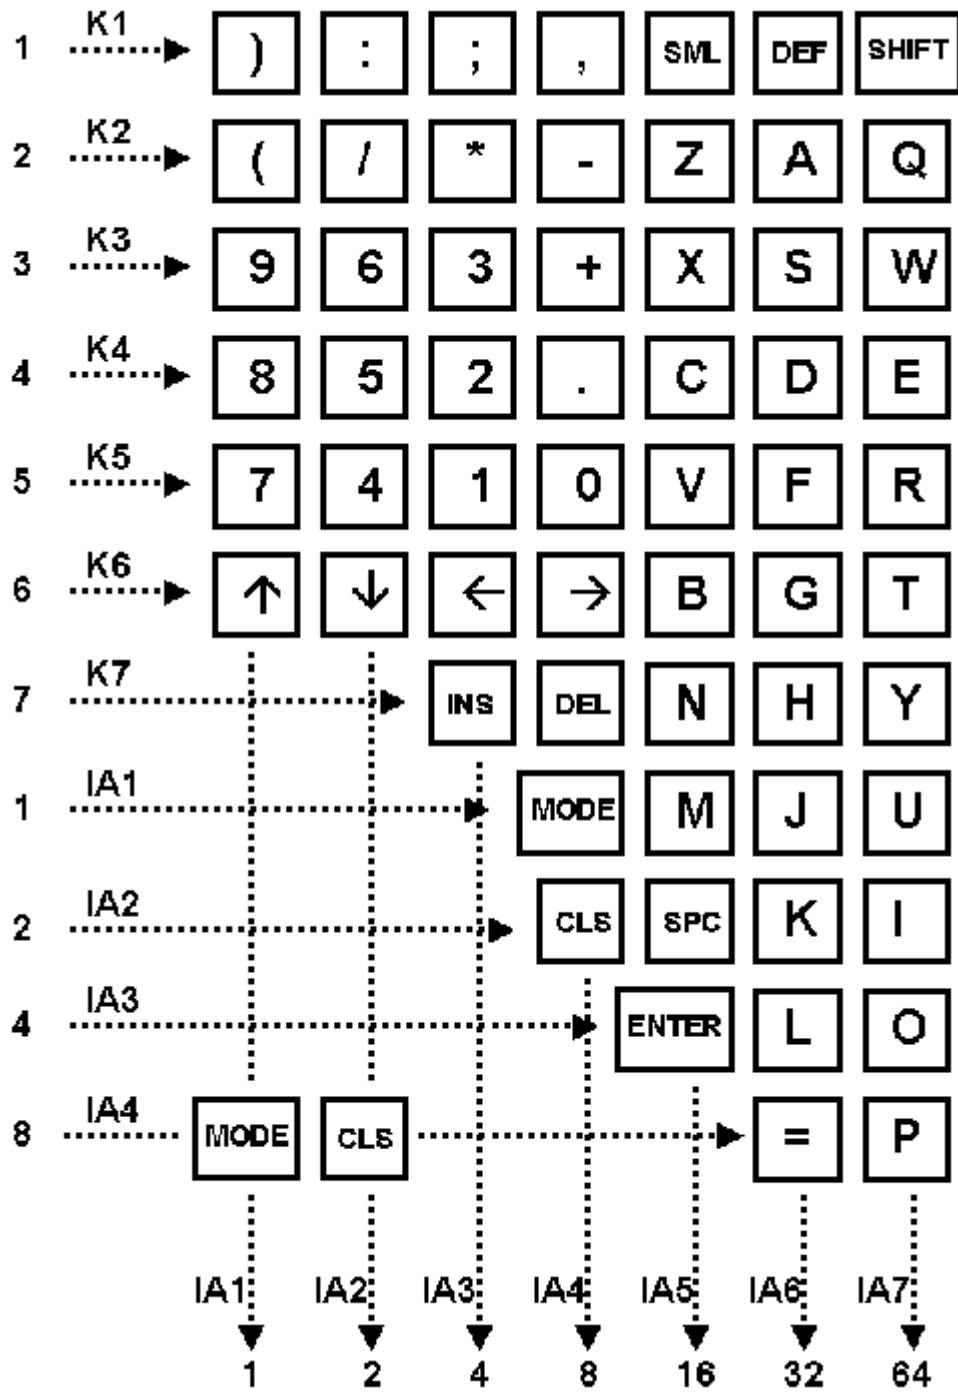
| | | | | | | | | |
|---|---|---|---|---|---|---|---|---|
| 1 | K1 | ) | : | ; | , | SML | DEF | SHIFT |
| 2 | K2 | ( | / | * | - | Z | A | Q |
| 3 | K3 | 9 | 6 | 3 | + | X | S | W |
| 4 | K4 | 8 | 5 | 2 | . | C | D | E |
| 5 | K5 | 7 | 4 | 1 | 0 | V | F | R |
| 6 | K6 | ↑ | ↓ | ← | → | B | G | T |
| 7 | K7 | | | INS | DEL | N | H | Y |
| 1 | IA1 | | | | MODE | M | J | U |
| 2 | IA2 | | | | CLS | SPC | K | I |
| 4 | IA3 | | | | | ENTER | L | O |
| 8 | IA4 | MODE | CLS | | | | = | P |

| IA1 | IA2 | IA3 | IA4 | IA5 | IA6 | IA7 |
|---|---|---|---|---|---|---|
| 1 | 2 | 4 | 8 | 16 | 32 | 64 |